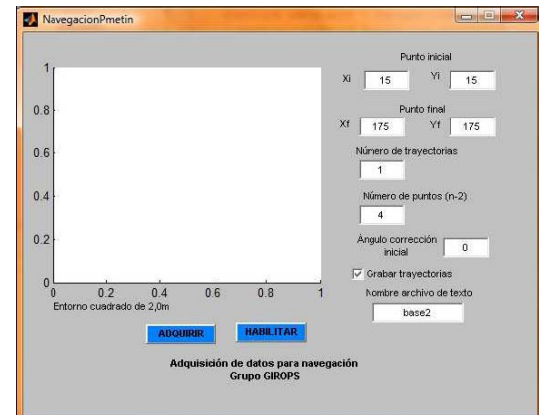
NavegacionPmetin

1
0.8
0.6
0.4
0.2
0
0 0.2 0.4 0.6 0.8 1
Entorno cuadrado de 2,0m

Punto inicial
Xi 15 Yi 15

Punto final
Xf 175 Yf 175

Número de trayectorias
1

Número de puntos (n-2)
4

Ángulo corrección inicial 0

Grabar trayectorias

Nombre archivo de texto
base2

ADQUIRIR HABILITAR

Adquisición de datos para navegación
Grupo GIROPS